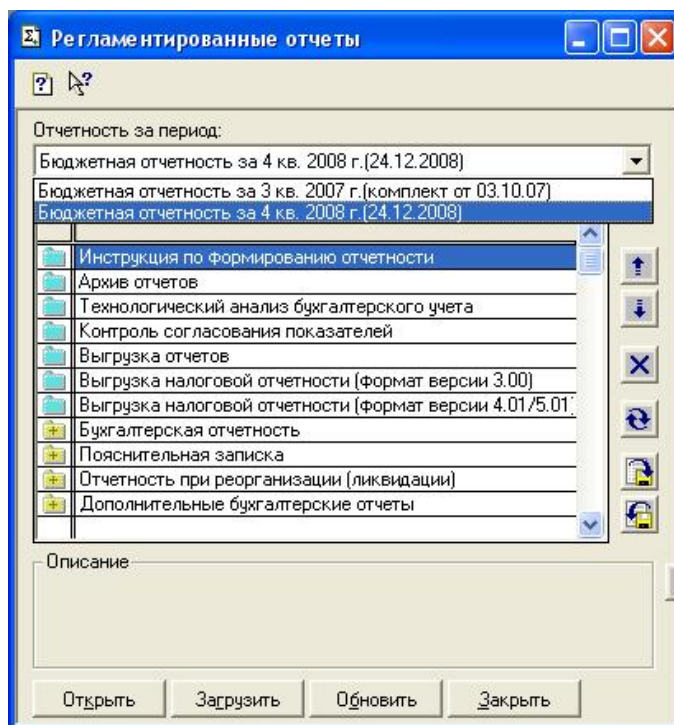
Регламентированные отчеты

Отчетность за период:

Бюджетная отчетность за 4 кв. 2008 г.(24.12.2008)

Бюджетная отчетность за 3 кв. 2007 г.(комплект от 03.10.07)

Бюджетная отчетность за 4 кв. 2008 г.(24.12.2008)

Инструкция по формированию отчетности

Архив отчетов

Технологический анализ бухгалтерского учета

Контроль согласования показателей

Выгрузка отчетов

Выгрузка налоговой отчетности (формат версии 3.00)

Выгрузка налоговой отчетности (формат версии 4.01/5.01)

Бухгалтерская отчетность

Пояснительная записка

Отчетность при реорганизации (ликвидации)

Дополнительные бухгалтерские отчеты

Описание

Открыть Загрузить Обновить Закрыть